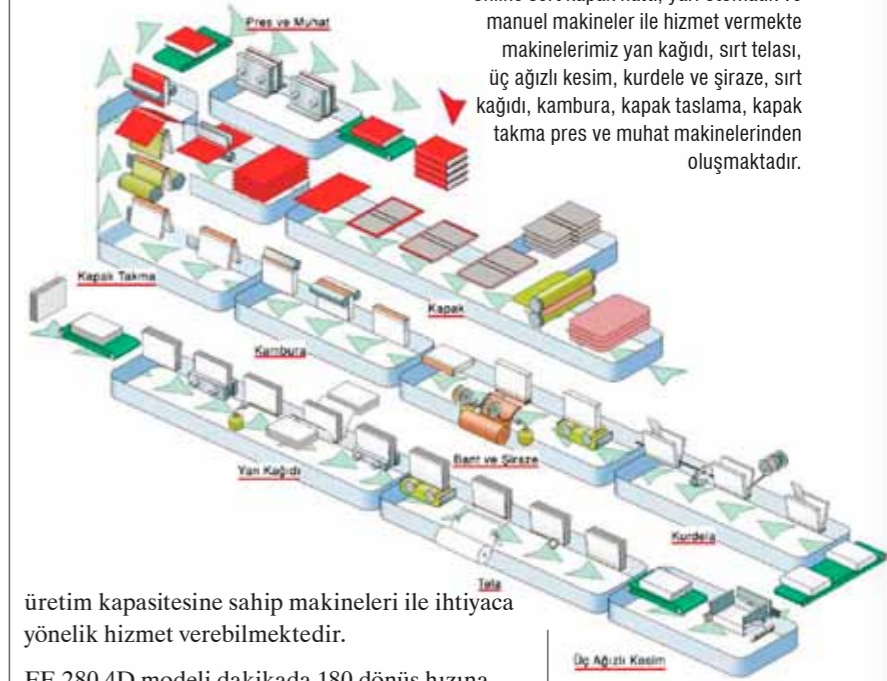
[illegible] manuel makineler ile hizmet vermekte makinelerimiz yan kağıdı, sırt telası, üç ağızlı kesim, kurdele ve şiraze, sırt kağıdı, kambura, kapak taslama, kapak takma pres ve muhat makinelerinden oluşmaktadır.

Pres ve Muhat

Kapak Takma

Kapak

Kambura

Bant ve Şiraze

Yan Kağıdı

Kurdela

Tela

Üç Ağızlı Kesim

üretim kapasitesine sahip makineleri ile ihtiyaca yönelik hizmet verebilmektedir.

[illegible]